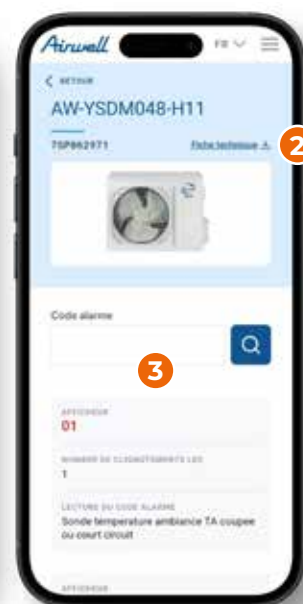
Airwell FR

< RETOUR

AW-YSDM048-H11

7SP062971

Fiche technique

2

Code alarme

3

AFFICHEUR

01

NOMBRE DE CLIGNOTEMENTS LED

1

LECTURE DU CODE ALARME

Sonde température ambiance TA coupee ou court circuit

AFFICHEUR